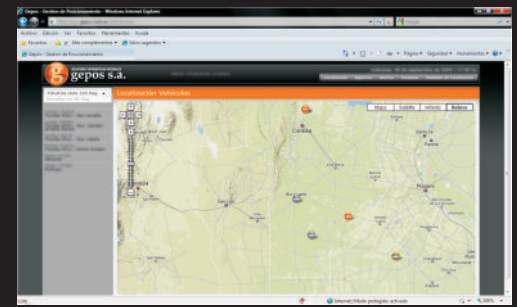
Gepos - Gestion de Posicionamiento - Windows Internet Explorer

Archivo Edición Ver Favoritos Herramientas Ayuda

Favoritos Más complementos Sitios sugeridos

Gepos - Gestion de Posicionamiento

Página Seguridad Herramientas

gepos s.a.

Localización Vehículos

Mapa Satélite Híbrido Relieve

Córdoba

Rosario

Internet | Modo protegido: activado

100%